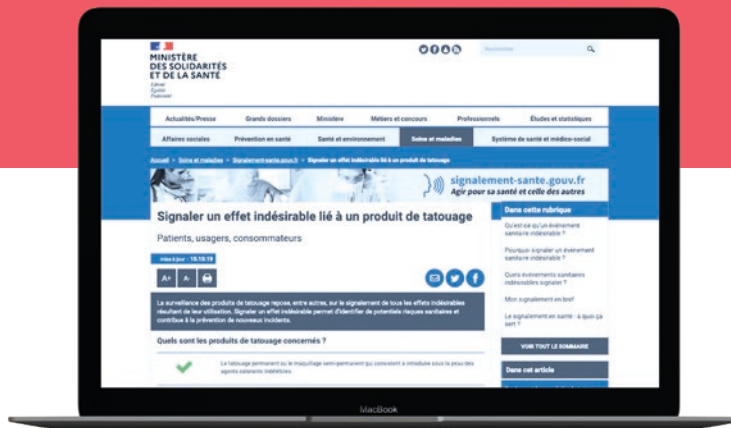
MINISTÈRE DES SOLIDARITÉS ET DE LA SANTÉ

Liberté Égalité Fraternité

Actualités/Presse | Grands dossiers | Ministère | Métiers et concours | Professionnels | Études et statistiques

Affaires sociales | Prévention en santé | Santé et environnement | Soins et maladies | Système de santé et médico-social

Accueil > Soins et maladies > Signalement-sante.gouv.fr > Signaler un effet indésirable lié à un produit de tatouage

signalement-santé.gouv.fr
Agir pour sa santé et celle des autres

Signaler un effet indésirable lié à un produit de tatouage

Patients, usagers, consommateurs

mise à jour : 15.10.19

A+ A-

La surveillance des produits de tatouage repose, entre autres, sur le signalement de tous les effets indésirables résultant de leur utilisation. Signaler un effet indésirable permet d'identifier de potentiels risques sanitaires et contribue à la prévention de nouveaux incidents.

Quels sont les produits de tatouage concernés ?

Le tatouage permanent ou le maquillage semi-permanent qui consistent à introduire sous la peau des agents colorants indélébiles.

Dans cette rubrique

Qu'est-ce qu'un événement sanitaire indésirable ?

Pourquoi signaler un événement sanitaire indésirable ?

Quels événements sanitaires indésirables signaler ?

Mon signalement en bref

Le signalement en santé : à quoi ça sert ?

VOIR TOUT LE SOMMAIRE

Dans cet article

MacBook